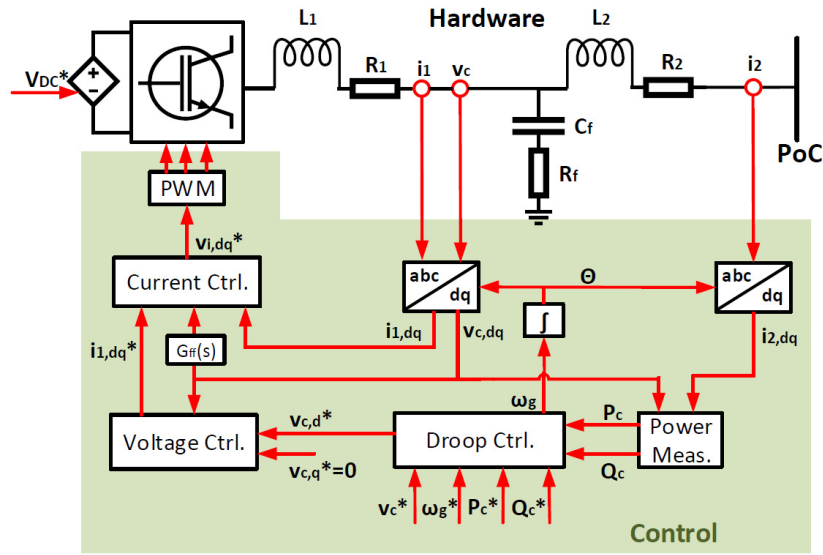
Hardware

$V_{DC}$*

+

−

$L_1$

$R_1$

$i_1$

$v_c$

$L_2$

$R_2$

$i_2$

$C_f$

$R_f$

PoC

PWM

$v_{i,dq}$*

Current Ctrl.

abc

dq

Θ

abc

dq

$i_{1,dq}$

$v_{c,dq}$

∫

$i_{2,dq}$

$i_{1,dq}$*

$G_{ff}(s)$

$\omega_g$

$P_c$

Voltage Ctrl.

$v_{c,d}$*

Droop Ctrl.

Power Meas.

$v_{c,q}$*=0

$Q_c$

$v_c$*

$\omega_g$*

$P_c$*

$Q_c$*

Control